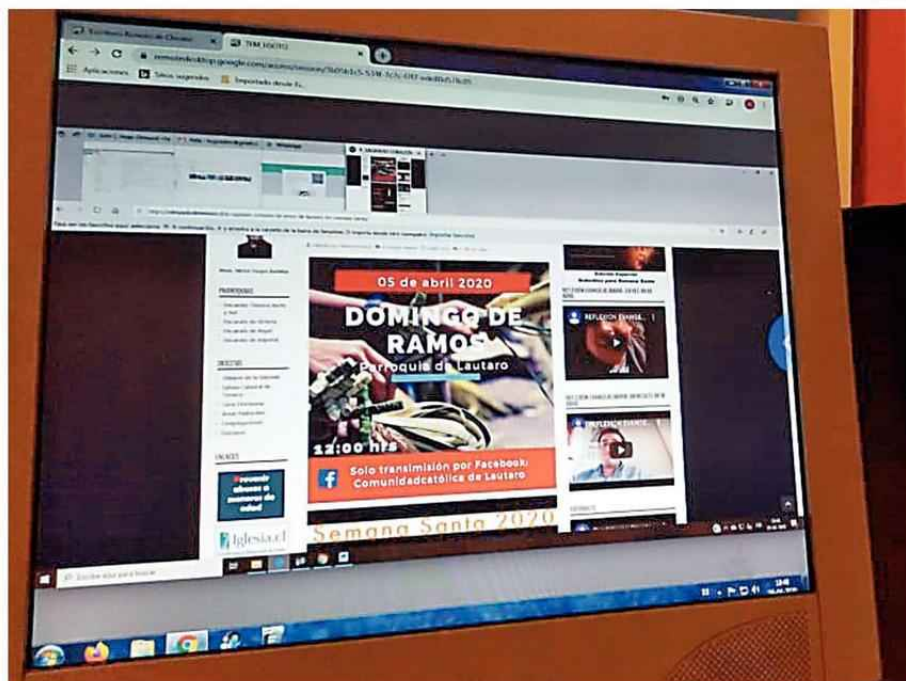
TYM 10070

remotedesktop.google.com/access/session/

Aplicaciones

Sitios sugeridos

Importado desde IE

05 de abril 2020

DOMINGO DE RAMOS

Parroquia de Lautaro

12:00 hrs

Solo transmisión por Facebook: Comunidadcatólica de Lautaro

Semana Santa 2020

REFLEXIÓN EVANGE...

REFLEXIÓN EVANGE...

PRIORIDADES

OBJETIVOS

ENLACES

Prevenir abusos a menores de edad

Iglesia.cl

Escribe aquí para buscar